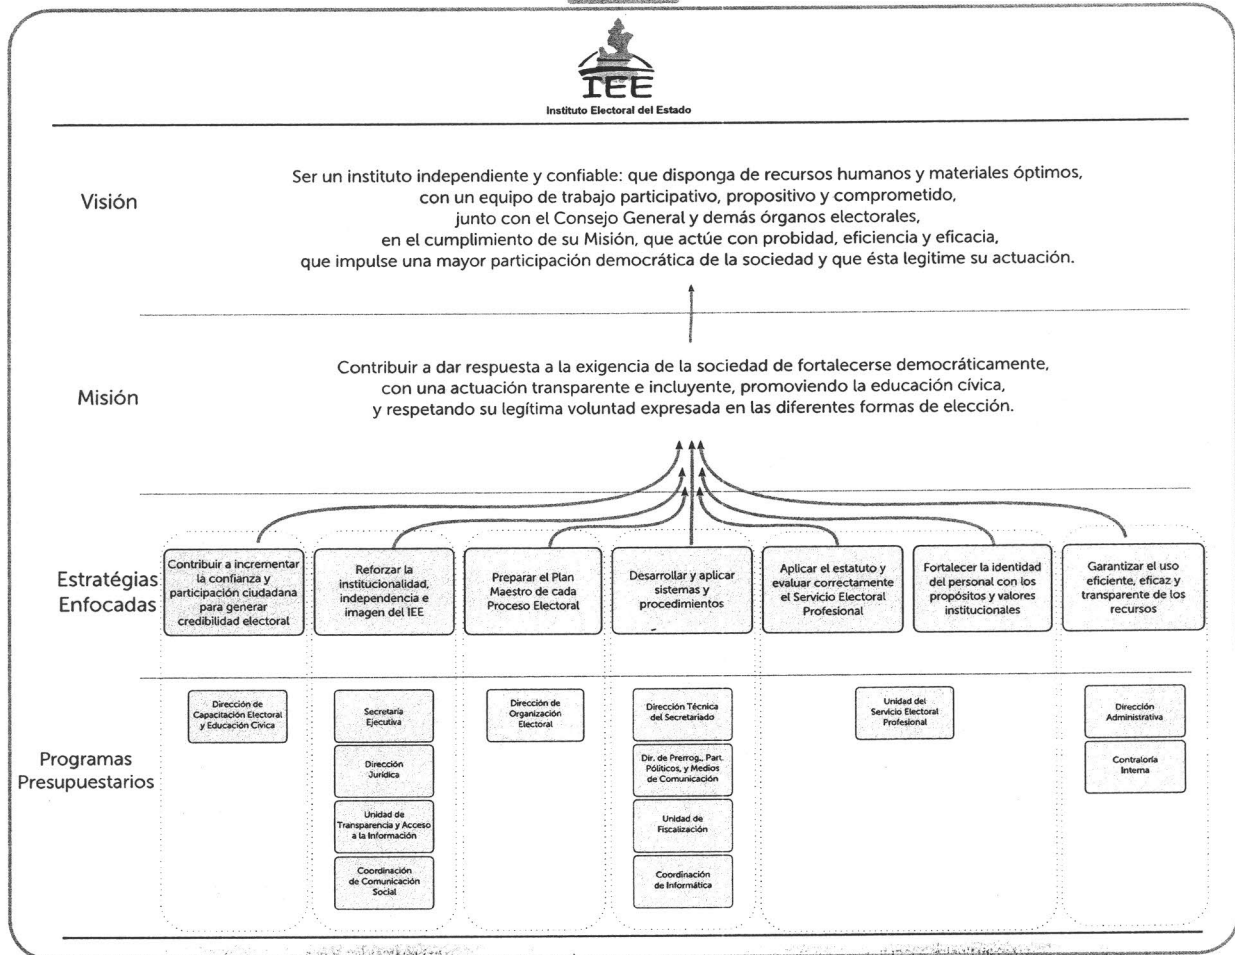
IEE
Instituto Electoral del Estado

Visión

Ser un instituto independiente y confiable: que disponga de recursos humanos y materiales óptimos, con un equipo de trabajo participativo, propositivo y comprometido, junto con el Consejo General y demás órganos electorales, en el cumplimiento de su Misión, que actúe con probidad, eficiencia y eficacia, que impulse una mayor participación democrática de la sociedad y que ésta legitime su actuación.

Misión

Contribuir a dar respuesta a la exigencia de la sociedad de fortalecerse democráticamente, con una actuación transparente e incluyente, promoviendo la educación cívica, y respetando su legítima voluntad expresada en las diferentes formas de elección.

Estratégias Enfocadas

Contribuir a incrementar la confianza y participación ciudadana para generar credibilidad electoral

Reforzar la institucionalidad, independencia e imagen del IEE

Preparar el Plan Maestro de cada Proceso Electoral

Desarrollar y aplicar sistemas y procedimientos

Aplicar el estatuto y evaluar correctamente el Servicio Electoral Profesional

Fortalecer la identidad del personal con los propósitos y valores institucionales

Garantizar el uso eficiente, eficaz y transparente de los recursos

Programas Presupuestarios

Dirección de Capacitación Electoral y Educación Cívica

Secretaría Ejecutiva

Dirección Jurídica

Unidad de Transparencia y Acceso a la Información

Coordinación de Comunicación Social

Dirección de Organización Electoral

Dirección Técnica del Secretariado

Dir. de Prerrog., Part. Políticos, y Medios de Comunicación

Unidad de Fiscalización

Coordinación de Informática

Unidad del Servicio Electoral Profesional

Dirección Administrativa

Contraloría Interna